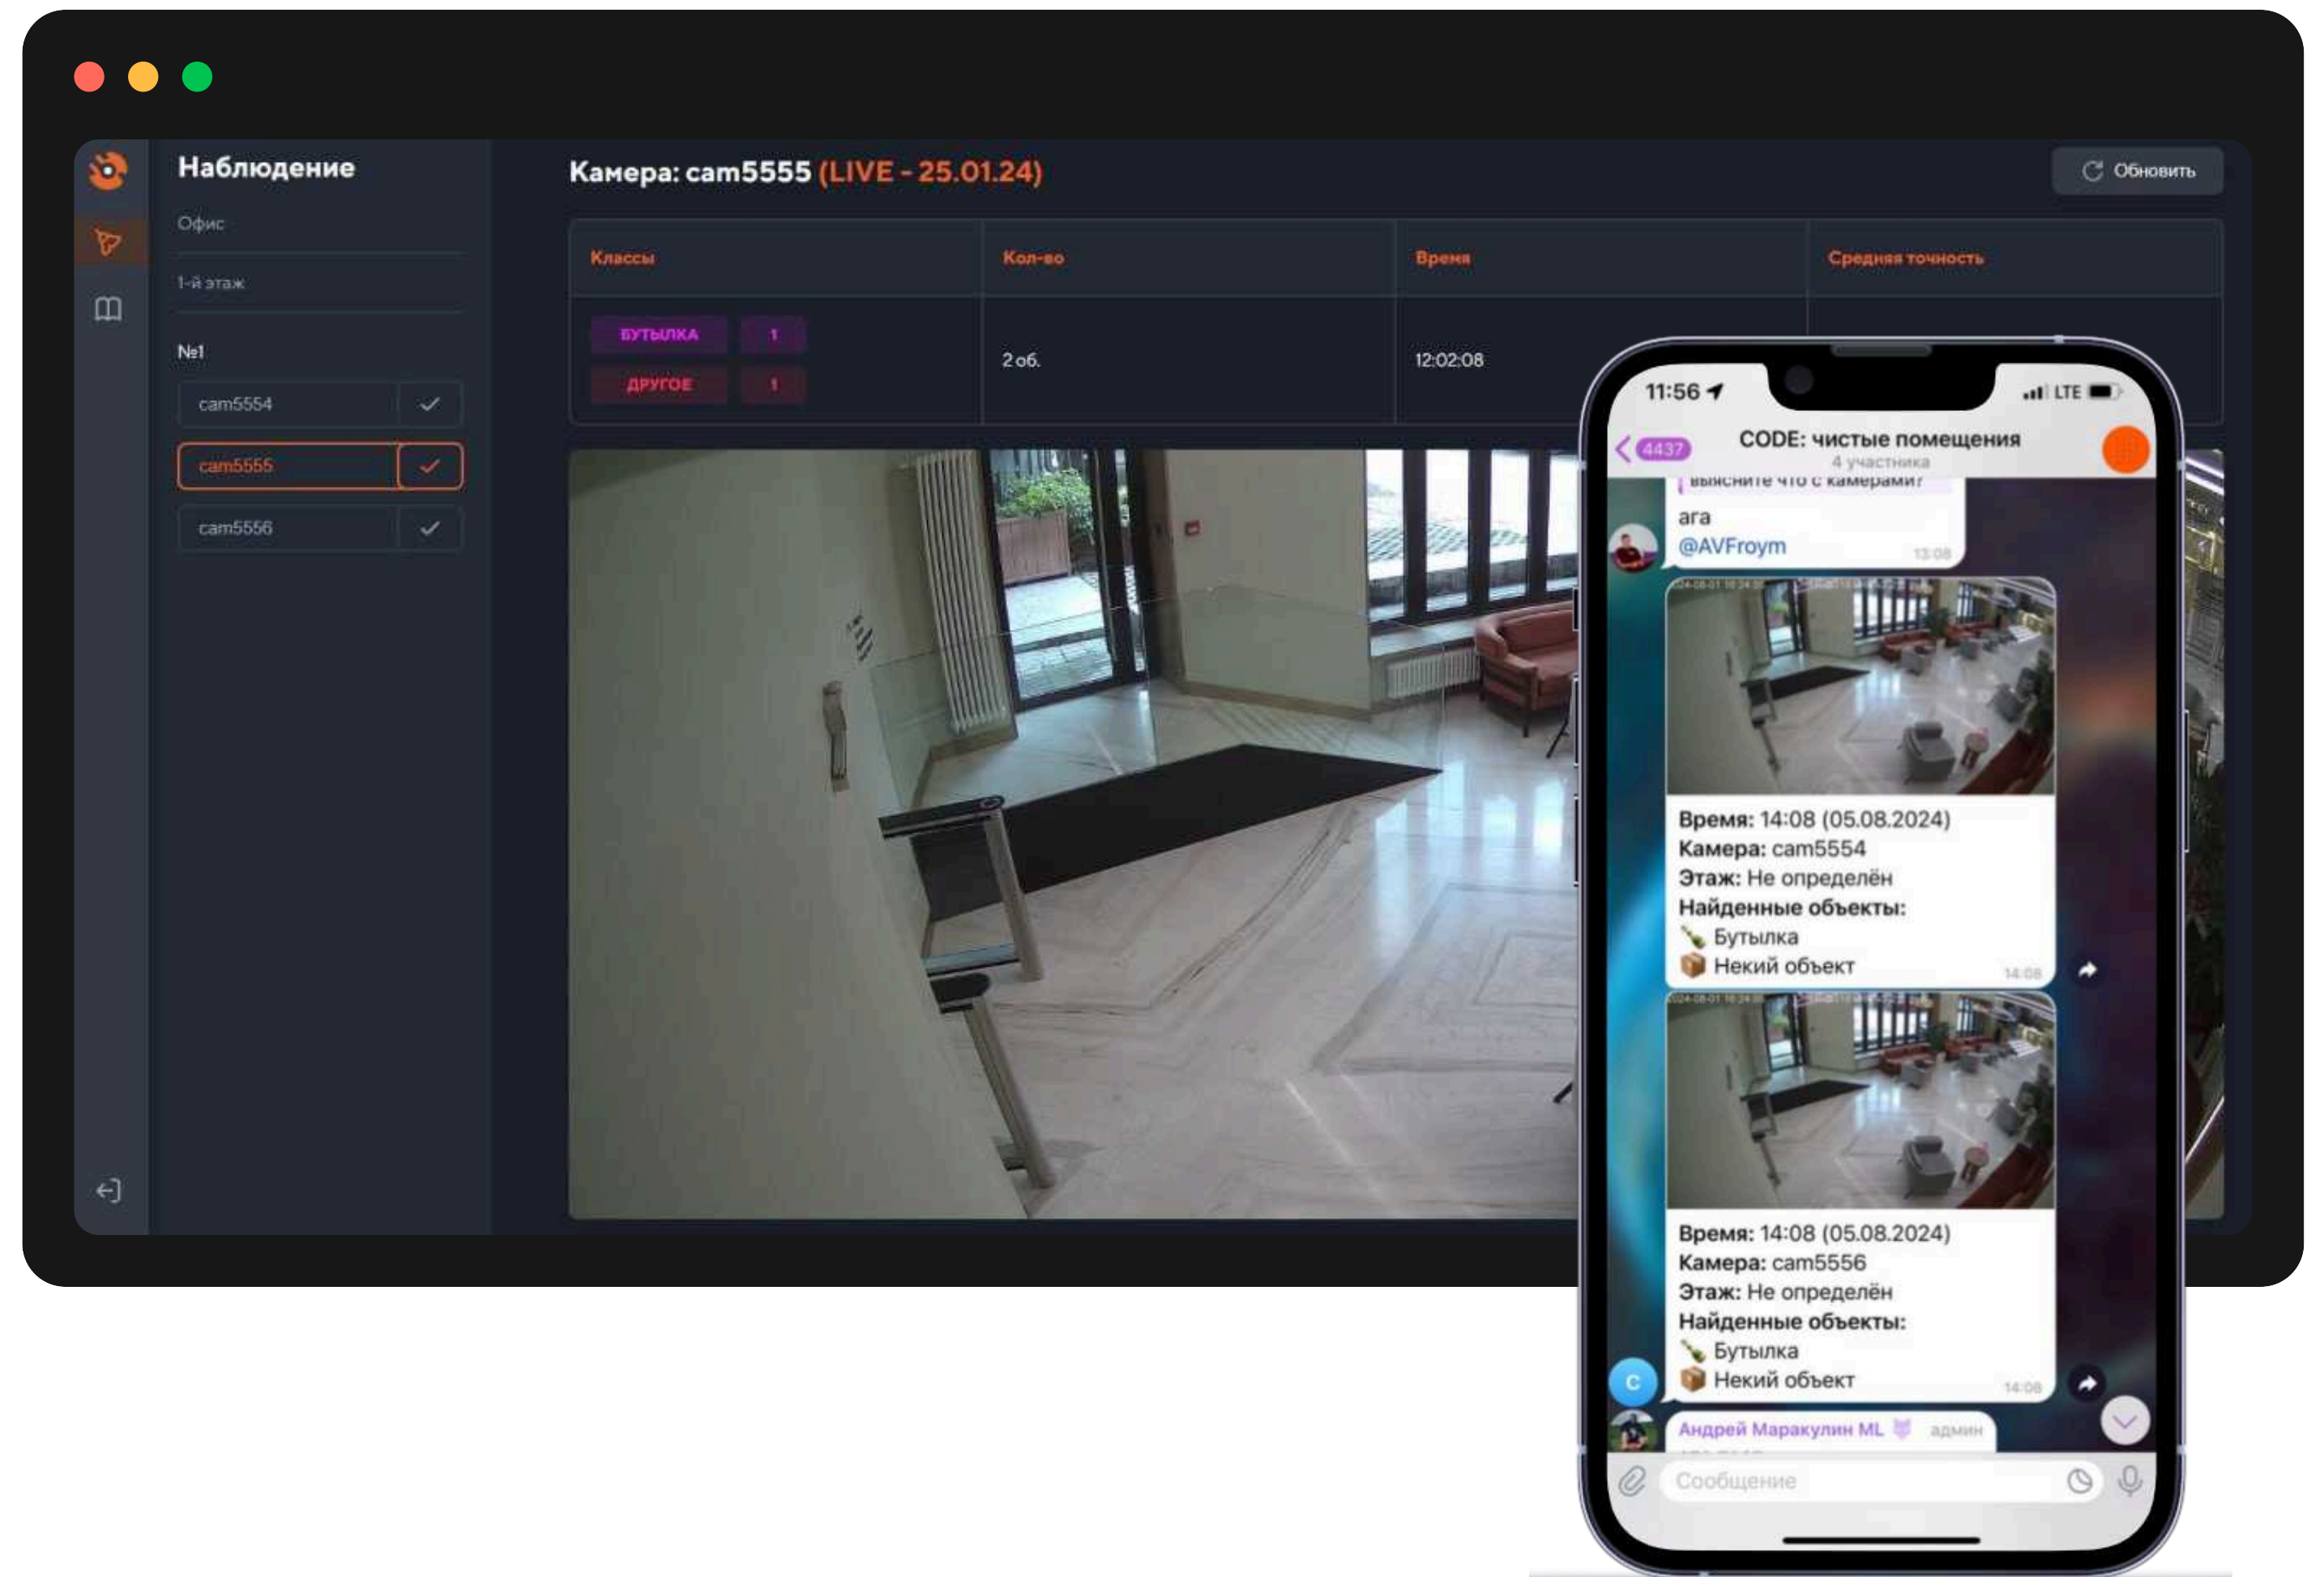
Наблюдение

Офис

1-й этаж

№1

cam5554

cam5555

cam5556

Камера: cam5555 (LIVE - 25.01.24)

Обновить

| Классы | Кол-во | Время | Средняя точность |
|---|---|---|---|
| БУТЫЛКА 1 ДРУГОЕ 1 | 2 об. | 12:02:08 | |

11:56 LTE

4437

CODE: чистые помещения
4 участника

выясните что с камерами?

ага
@AVFroym 13:08

Время: 14:08 (05.08.2024)
Камера: cam5554
Этаж: Не определён
Найденные объекты:
Бутылка
Некий объект 14:08

Время: 14:08 (05.08.2024)
Камера: cam5556
Этаж: Не определён
Найденные объекты:
Бутылка
Некий объект 14:08

Андрей Маракулин ML админ

Сообщение